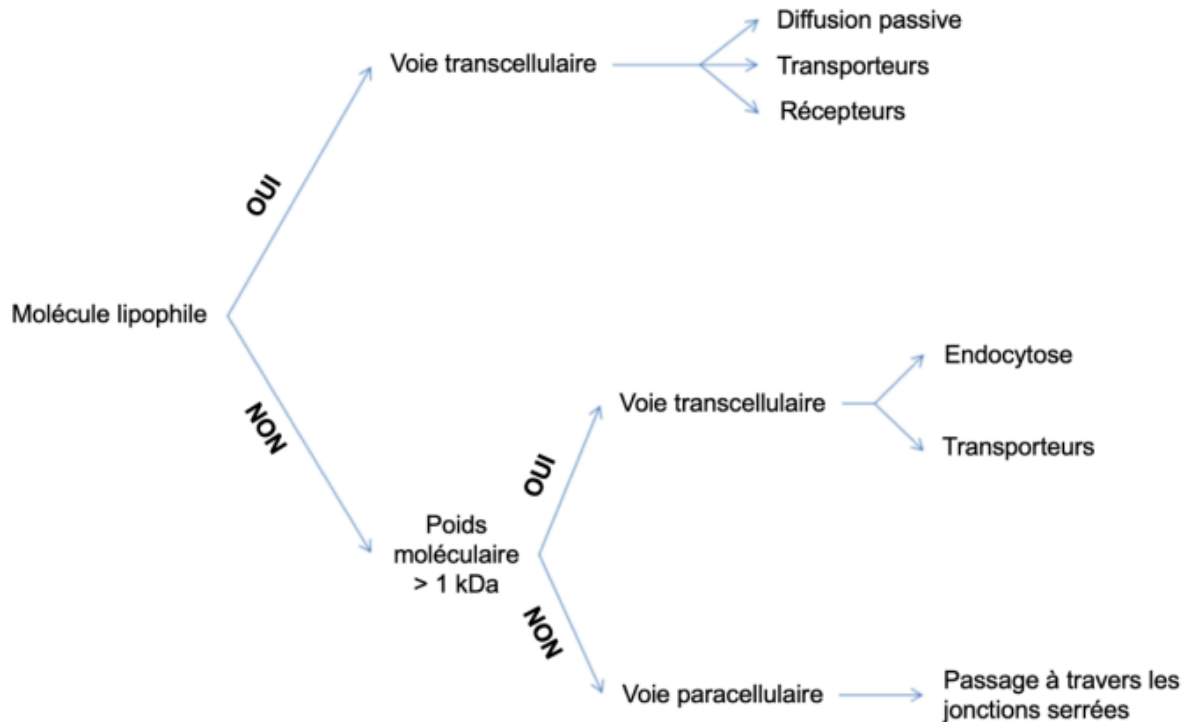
Molécule lipophile

OUI

Voie transcellulaire

Diffusion passive

Transporteurs

Récepteurs

NON

Poids moléculaire > 1 kDa

OUI

Voie transcellulaire

Endocytose

Transporteurs

NON

Voie paracellulaire

Passage à travers les jonctions serrées